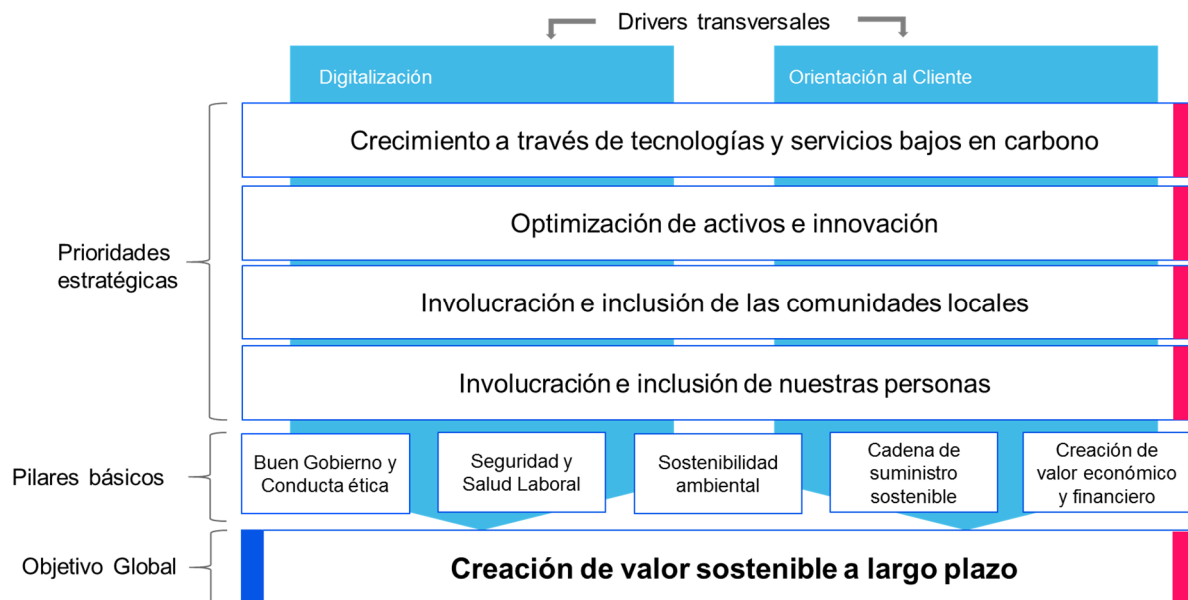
Drivers transversales

Digitalización

Orientación al Cliente

Prioridades estratégicas

Crecimiento a través de tecnologías y servicios bajos en carbono

Optimización de activos e innovación

Involucración e inclusión de las comunidades locales

Involucración e inclusión de nuestras personas

Pilares básicos

Buen Gobierno y Conducta ética

Seguridad y Salud Laboral

Sostenibilidad ambiental

Cadena de suministro sostenible

Creación de valor económico y financiero

Objetivo Global

Creación de valor sostenible a largo plazo